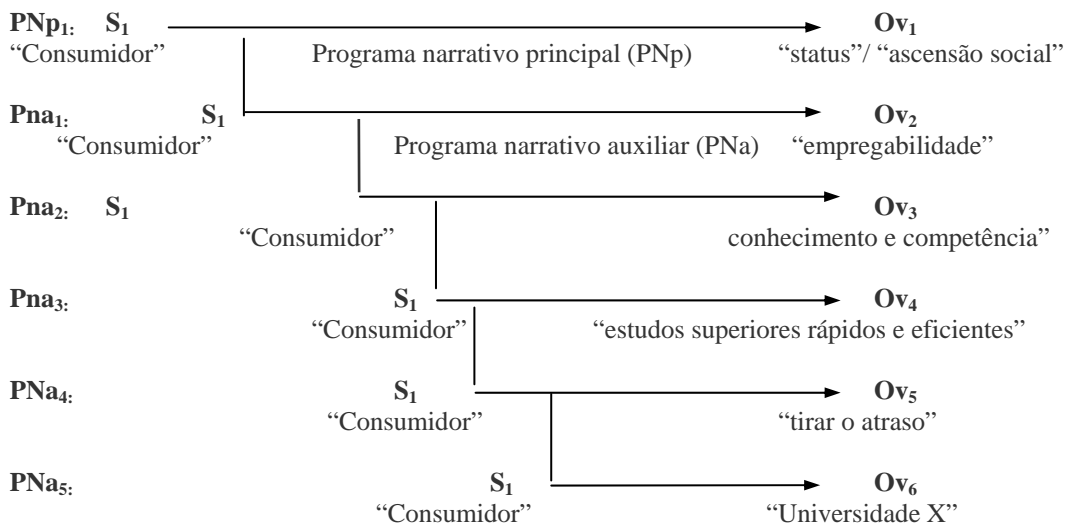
$PNp_{1:}$ $S_1$ $Ov_1$
"Consumidor" Programa narrativo principal (PNp) "status"/ "ascensão social"

$Pna_{1:}$ $S_1$ $Ov_2$
"Consumidor" Programa narrativo auxiliar (PNa) "empregabilidade"

$Pna_{2:}$ $S_1$ $Ov_3$
"Consumidor" conhecimento e competência"

$Pna_{3:}$ $S_1$ $Ov_4$
"Consumidor" "estudos superiores rápidos e eficientes"

$PNa_{4:}$ $S_1$ $Ov_5$
"Consumidor" "tirar o atraso"

$PNa_{5:}$ $S_1$ $Ov_6$
"Consumidor" "Universidade X"